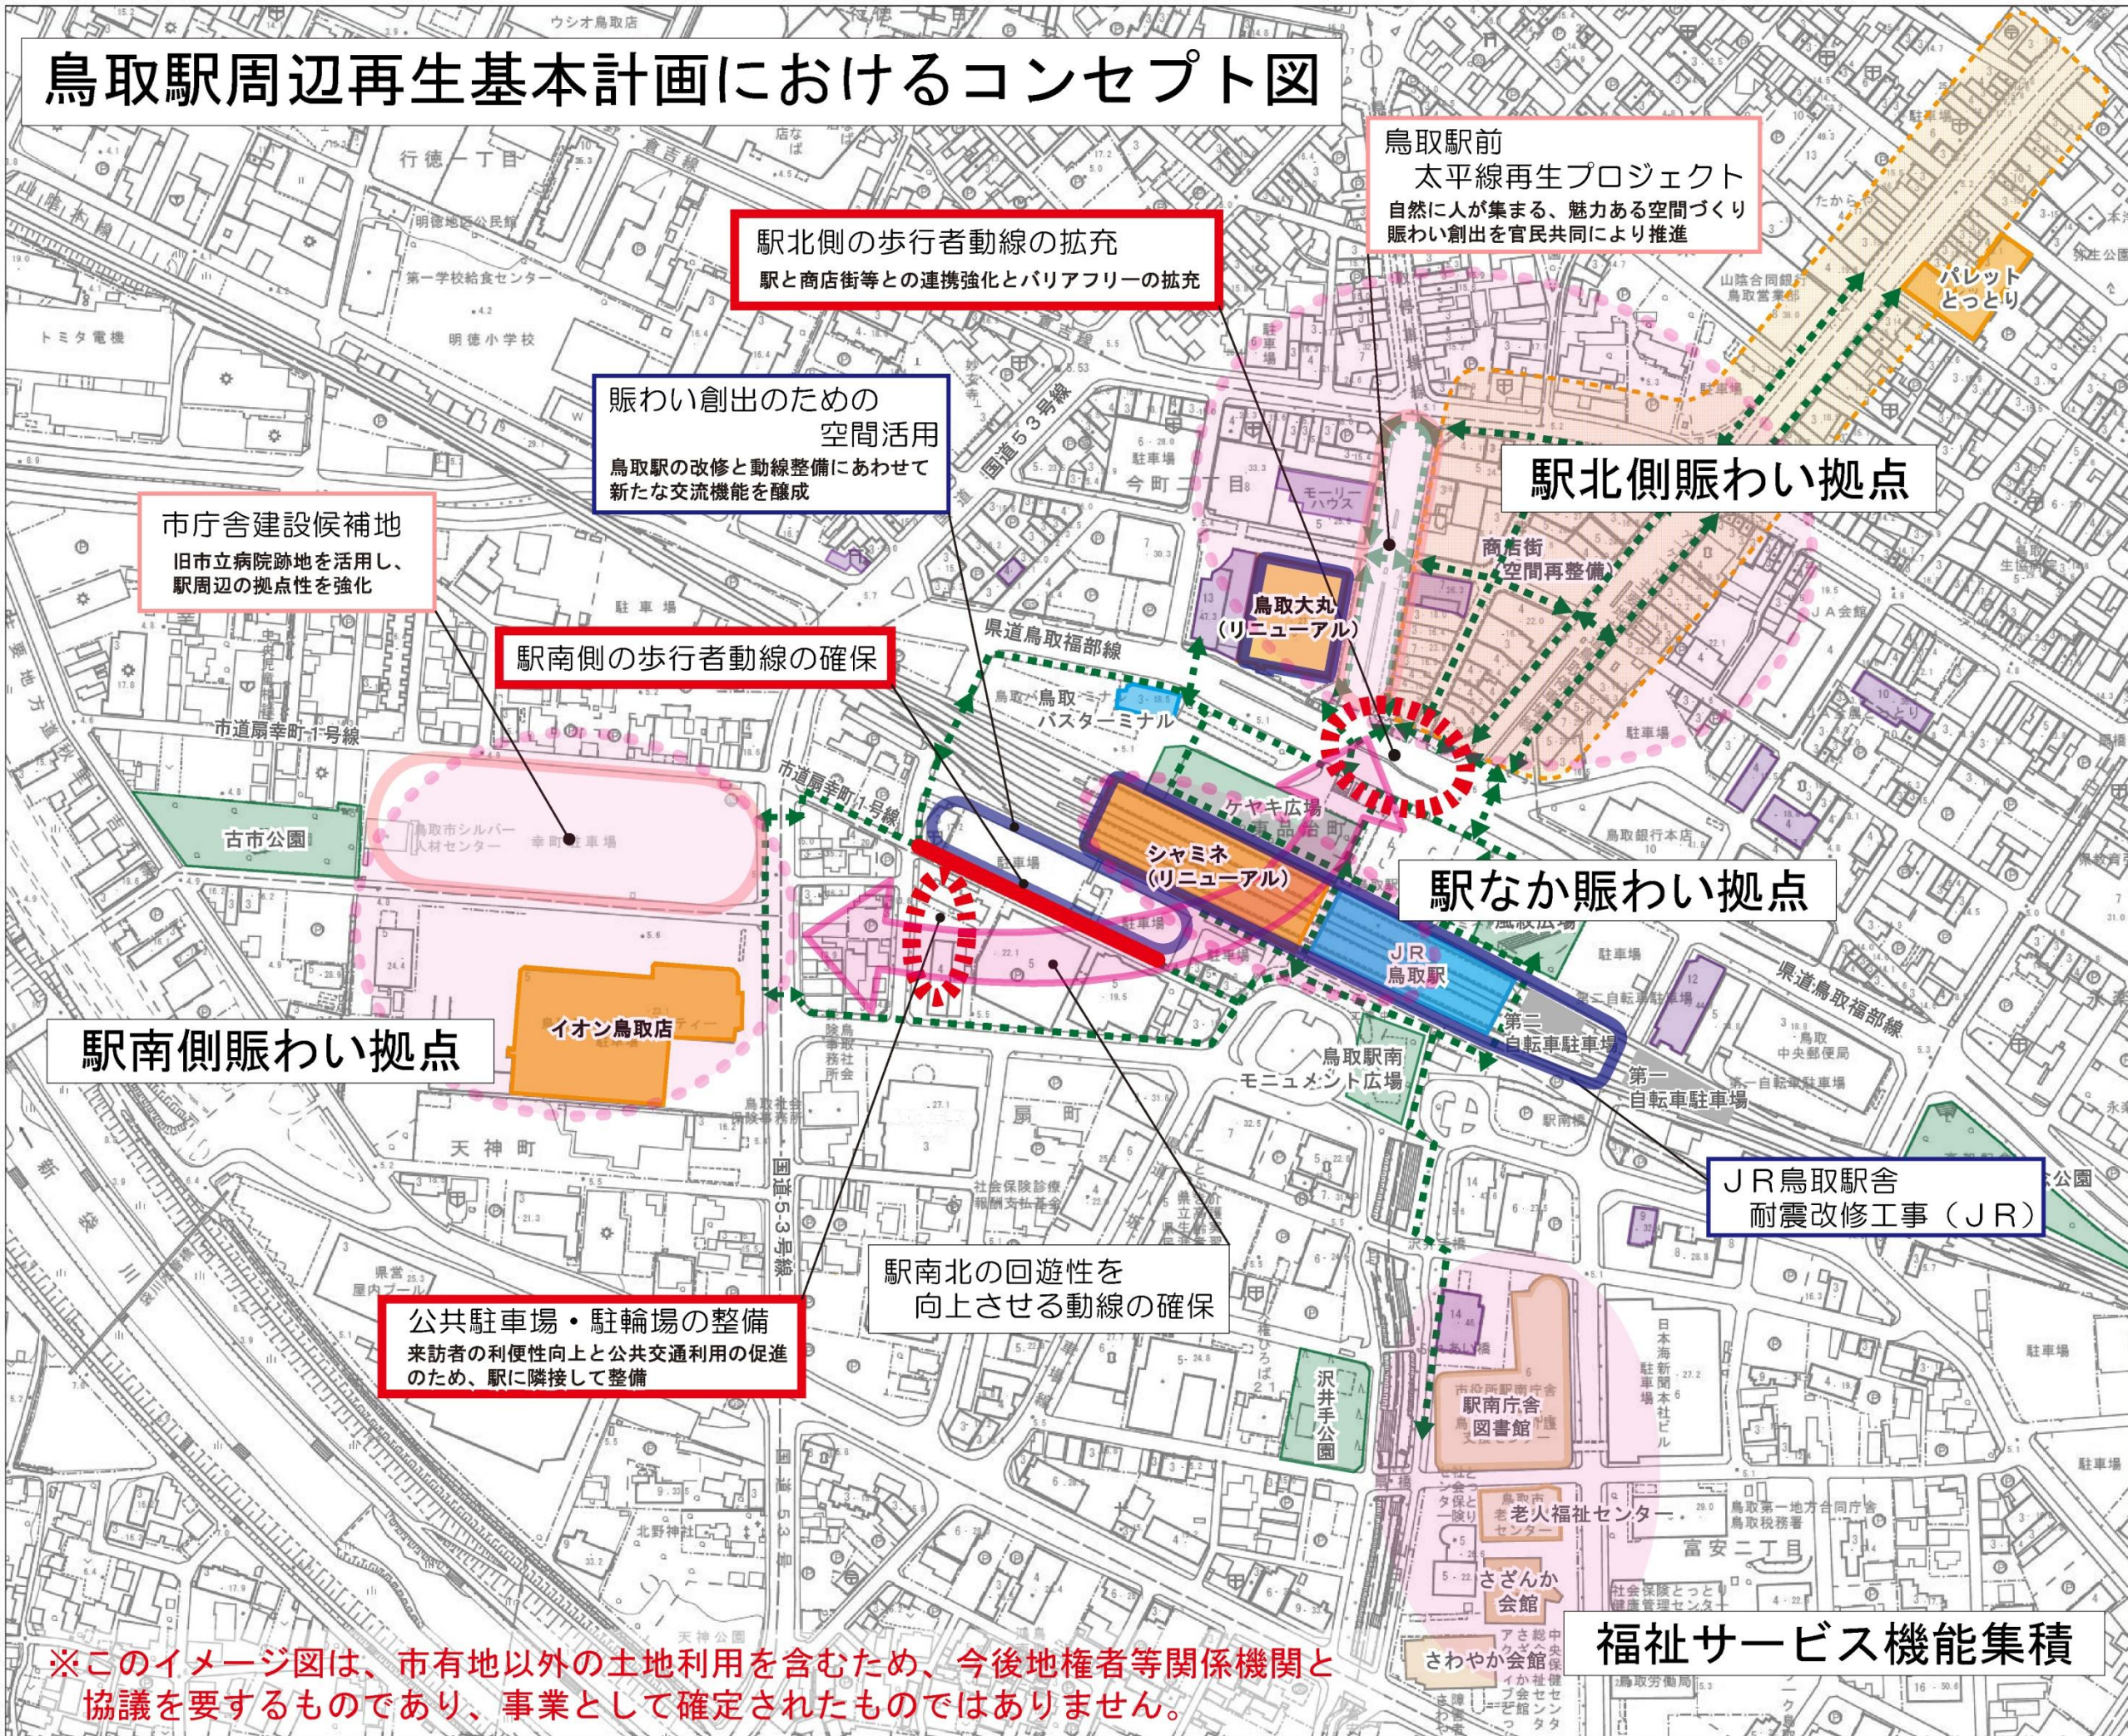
鳥取駅周辺再生基本計画におけるコンセプト図

鳥取駅前
太平線再生プロジェクト
自然に人が集まる、魅力ある空間づくり
賑わい創出を官民共同により推進

駅北側の歩行者動線の拡充
駅と商店街等との連携強化とバリアフリーの拡充

賑わい創出のための
空間活用
鳥取駅の改修と動線整備にあわせて
新たな交流機能を醸成

市庁舎建設候補地
旧市立病院跡地を活用し、
駅周辺の拠点性を強化

駅北側賑わい拠点

駅南側の歩行者動線の確保

駅なか賑わい拠点

駅南側賑わい拠点

JR鳥取駅舎
耐震改修工事（JR）

駅南北の回遊性を
向上させる動線の確保

公共駐車場・駐輪場の整備
来訪者の利便性向上と公共交通利用の促進
のため、駅に隣接して整備

福祉サービス機能集積

パレット
とっとり

鳥取大丸
（リニューアル）

シャミネ
（リニューアル）

JR
鳥取駅

イオン鳥取店

古市公園

商店街
空間再整備

鳥取
バスターミナル

ケヤキ広場

風紋広場

鳥取駅南
モニュメント広場

第二
自転車駐車場

第一
自転車駐車場

沢井手公園

駅南庁舎
図書館

老人福祉センター

さざんか
会館

さわやか会館

モーリーハウス

県道鳥取福部線

市道扇幸町1号線

国道53号線

天神町

扇町

今町二丁目

富安二丁目

※このイメージ図は、市有地以外の土地利用を含むため、今後地権者等関係機関と協議を要するものであり、事業として確定されたものではありません。